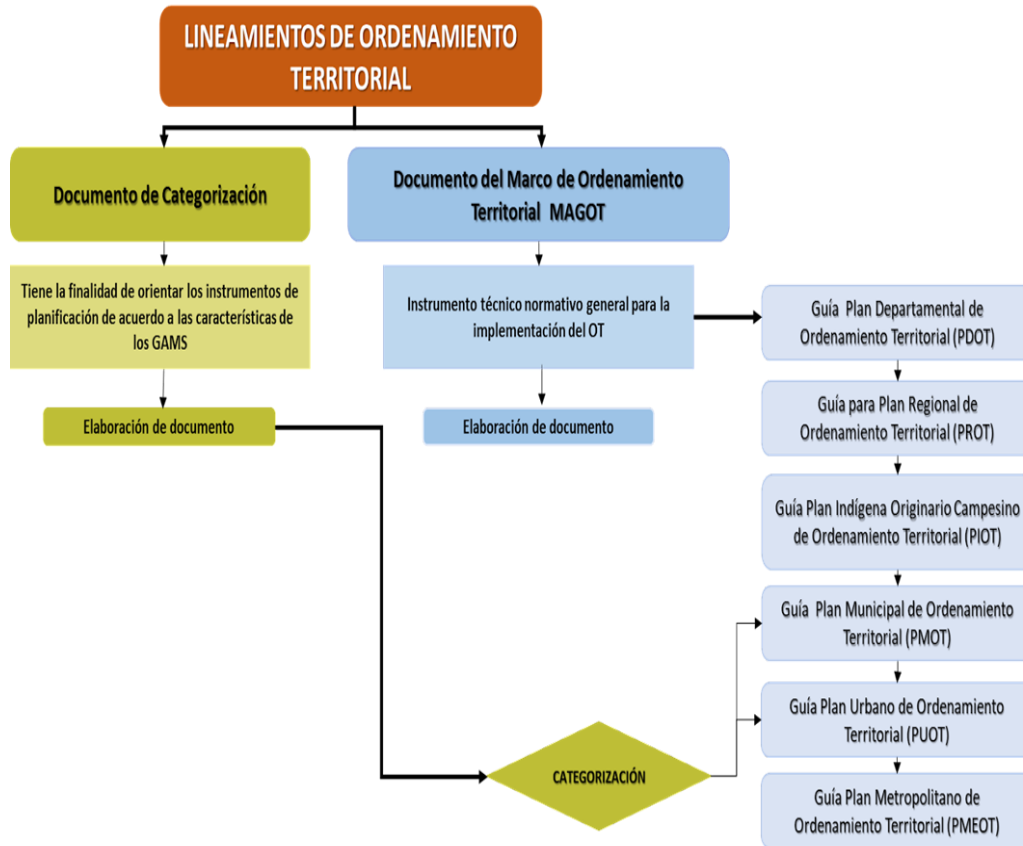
LINEAMIENTOS DE ORDENAMIENTO TERRITORIAL

Documento de Categorización

Tiene la finalidad de orientar los instrumentos de planificación de acuerdo a las características de los GAMS

Elaboración de documento

Documento del Marco de Ordenamiento Territorial MAGOT

Instrumento técnico normativo general para la implementación del OT

Elaboración de documento

Guía Plan Departamental de Ordenamiento Territorial (PDOT)

Guía para Plan Regional de Ordenamiento Territorial (PROT)

Guía Plan Indígena Originario Campesino de Ordenamiento Territorial (PIOT)

Guía Plan Municipal de Ordenamiento Territorial (PMOT)

Guía Plan Urbano de Ordenamiento Territorial (PUOT)

Guía Plan Metropolitano de Ordenamiento Territorial (PMEOT)

CATEGORIZACIÓN